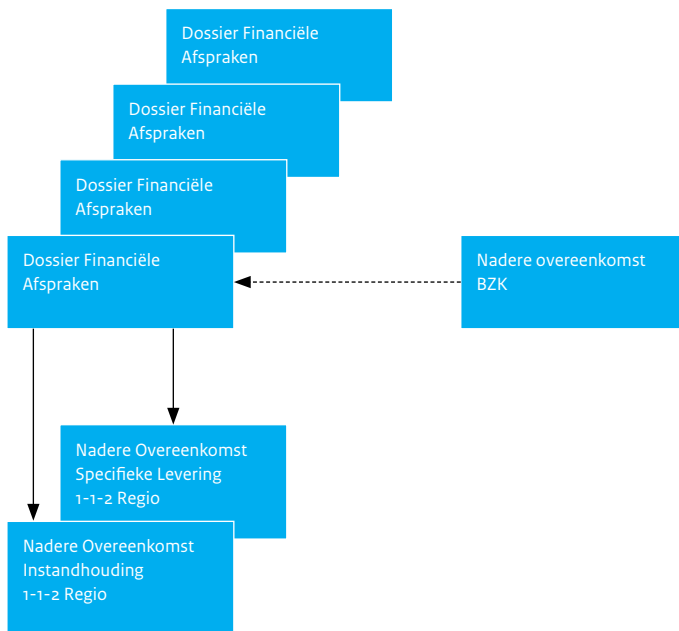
Dossier Financiële Afspraken

Dossier Financiële Afspraken

Dossier Financiële Afspraken

Dossier Financiële Afspraken

Nadere overeenkomst BZK

Nadere Overeenkomst Specifieke Levering 1-1-2 Regio

Nadere Overeenkomst Instandhouding 1-1-2 Regio